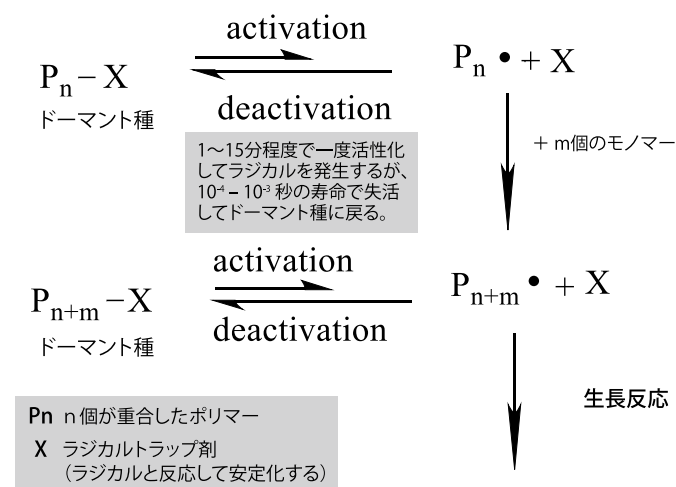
activation

$P_n - X$

ドーマント種

deactivation

$P_n \bullet + X$

＋ m個のモノマー

1〜15分程度で一度活性化してラジカルを発生するが、$10^{-4} - 10^{-3}$ 秒の寿命で失活してドーマント種に戻る。

activation

$P_{n+m} - X$

ドーマント種

deactivation

$P_{n+m} \bullet + X$

生長反応

Pn　n 個が重合したポリマー

X　ラジカルトラップ剤
（ラジカルと反応して安定化する）